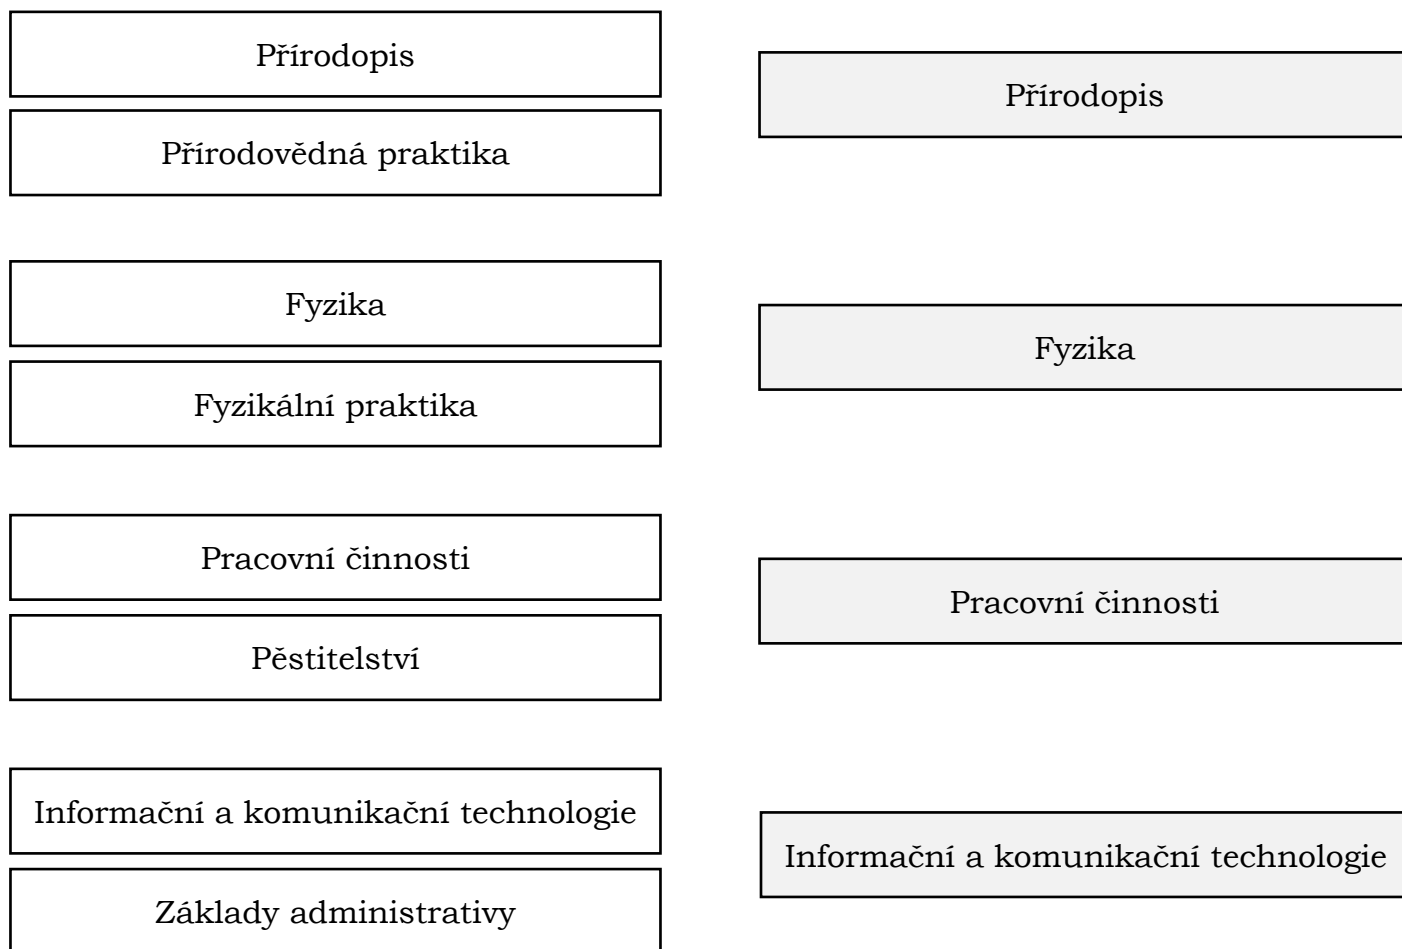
Přírodopis

Přírodovědná praktika

Přírodopis

Fyzika

Fyzikální praktika

Fyzika

Pracovní činnosti

Pěstitelství

Pracovní činnosti

Informační a komunikační technologie

Základy administrativy

Informační a komunikační technologie